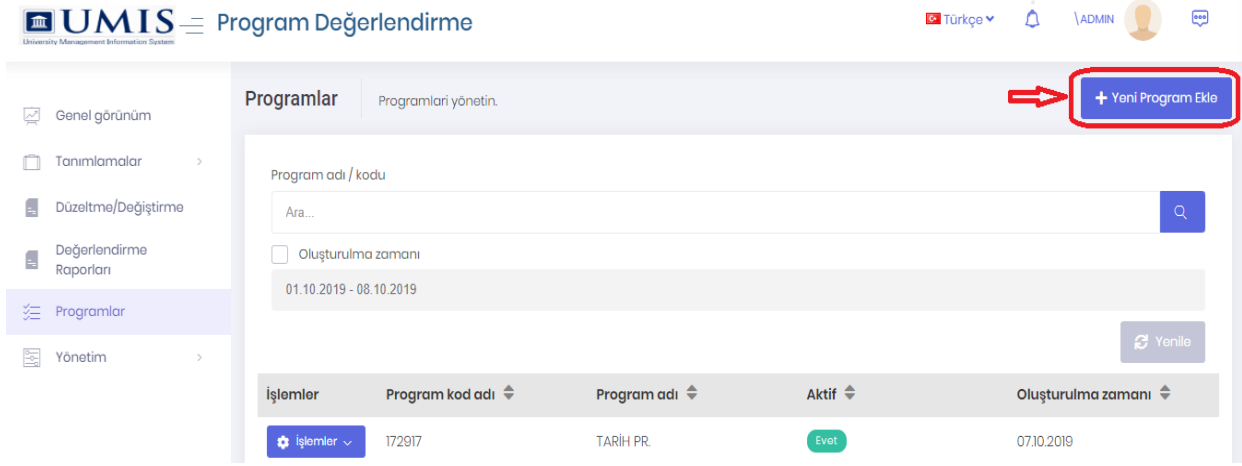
UMIS
University Management Information System
Program Değerlendirme

Türkçe
\ADMIN

Genel görünüm
Tanımlamalar
Düzeltme/Değiştirme
Değerlendirme Raporları
Programlar
Yönetim

Programlar
Programlari yönetin.
+ Yeni Program Ekle

Program adı / kodu
Ara...
Oluşturulma zamanı
01.10.2019 - 08.10.2019
Yenile

| İşlemler | Program kod adı | Program adı | Aktif | Oluşturulma zamanı |
|---|---|---|---|---|
| İşlemler | 172917 | TARİH PR. | Evet | 07.10.2019 |